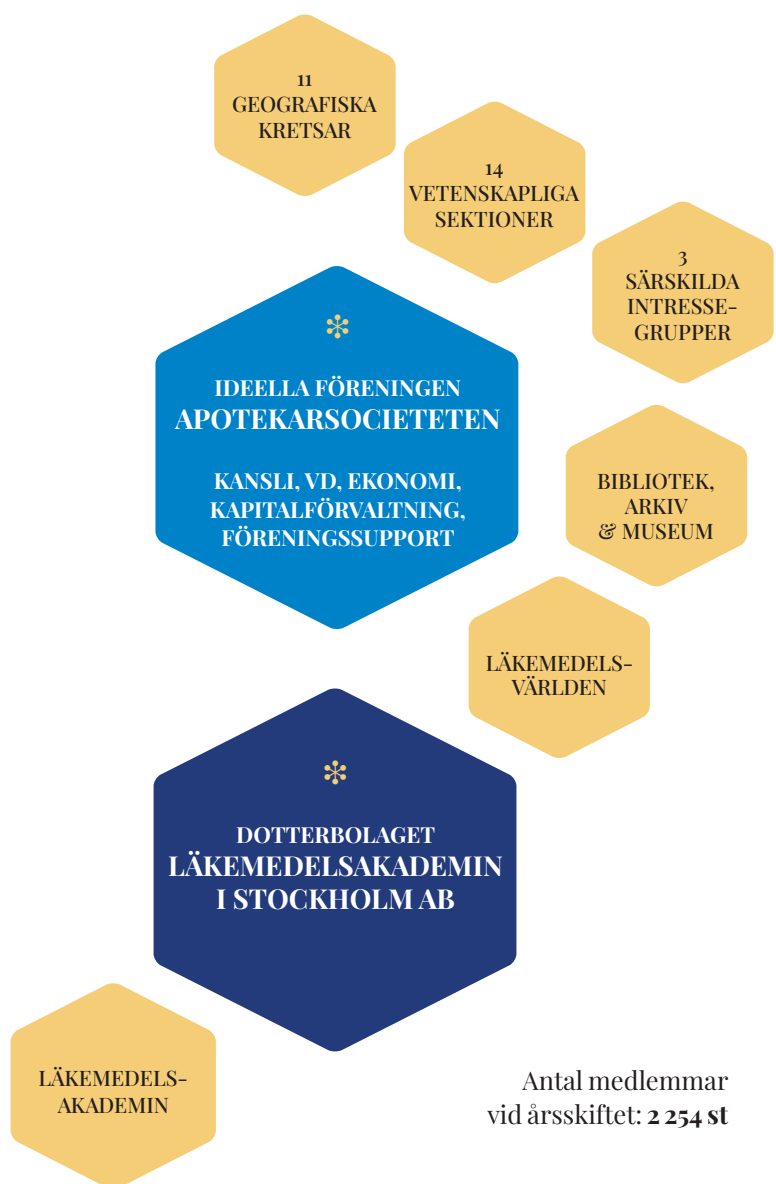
11
GEOGRAFISKA
KRETSAR

14
VETENSKAPLIGA
SEKTIONER

3
SÄRSKILDA
INTRESSEGRUPPER

IDEELLA FÖRENINGEN
APOTEKARSOCIETETEN

KANSLI, VD, EKONOMI,
KAPITALFÖRVALTNING,
FÖRENINGSSUPPORT

BIBLIOTEK,
ARKIV
& MUSEUM

LÄKEMEDELSVÄRLDEN

DOTTERBOLAGET
LÄKEMEDELSAKADEMIN
I STOCKHOLM AB

LÄKEMEDELSAKADEMIN

Antal medlemmar
vid årsskiftet: **2 254 st**